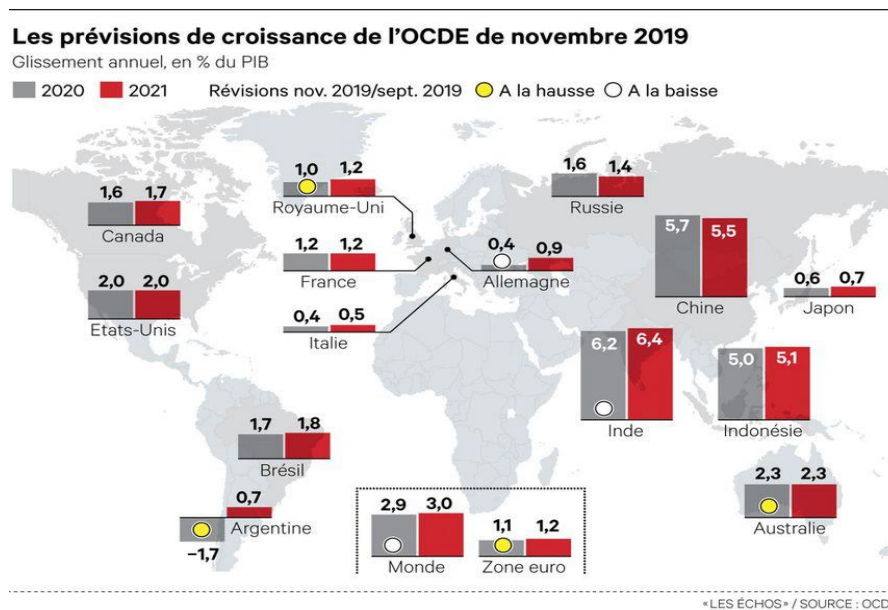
Les prévisions de croissance de l'OCDE de novembre 2019

Glissement annuel, en % du PIB

2020 2021 Révisions nov. 2019/sept. 2019 A la hausse A la baisse

1,0 1,2
Royaume-Uni

1,6 1,4
Russie

1,6 1,7
Canada

1,2 1,2
France

0,4 0,9
Allemagne

5,7 5,5
Chine

0,6 0,7
Japon

2,0 2,0
Etats-Unis

0,4 0,5
Italie

6,2 6,4
Inde

5,0 5,1
Indonésie

1,7 1,8
Brésil

0,7
Argentine
−1,7

2,9 3,0
Monde

1,1 1,2
Zone euro

2,3 2,3
Australie

«LES ÉCHOS» / SOURCE : OCD